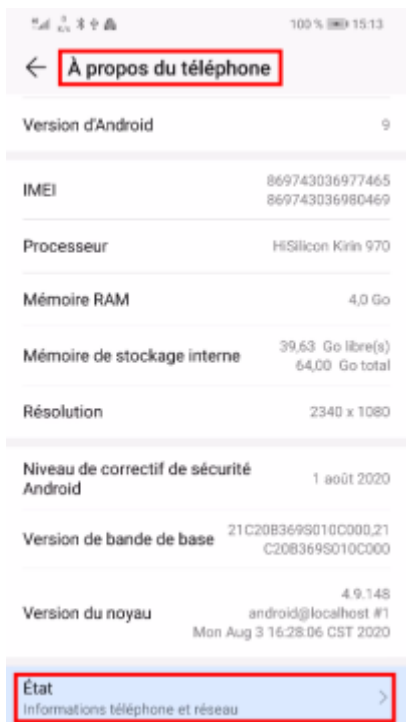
100 % 15:13

À propos du téléphone

Version d'Android 9

IMEI 869743036977465 869743036980469

Processeur HiSilicon Kirin 970

Mémoire RAM 4,0 Go

Mémoire de stockage interne 39,63 Go libre(s) 64,00 Go total

Résolution 2340 x 1080

Niveau de correctif de sécurité Android 1 août 2020

Version de bande de base 21C20B369S010C000,21C20B369S010C000

Version du noyau 4.9.148 android@localhost #1 Mon Aug 3 16:28:06 CST 2020

État
Informations téléphone et réseau